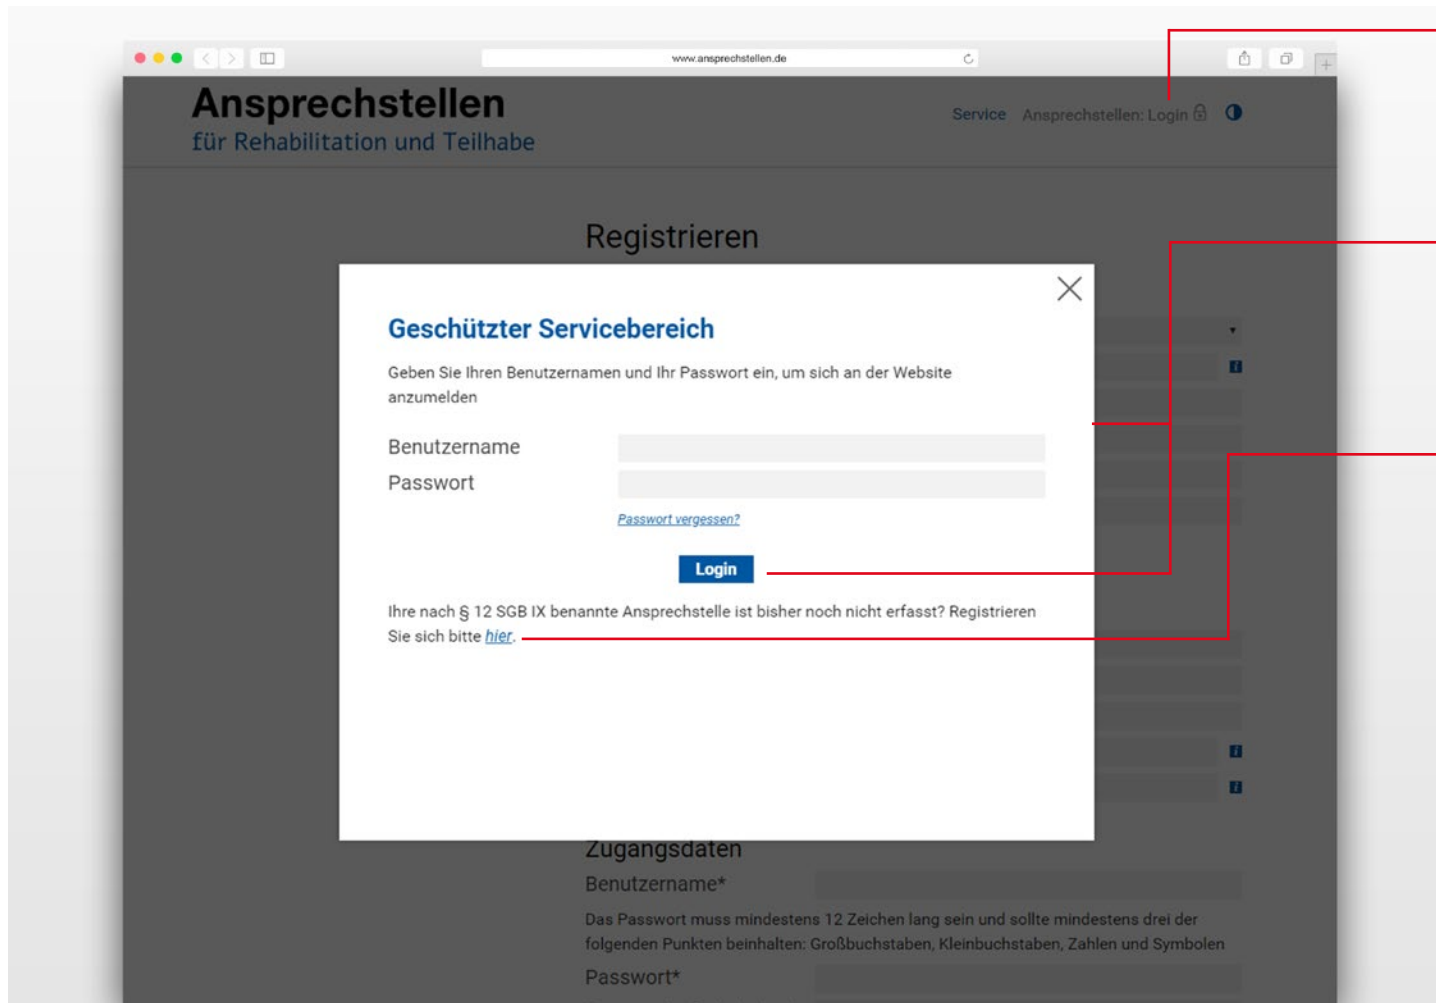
www.ansprechstellen.de

Ansprechstellen
für Rehabilitation und Teilhabe

Service Ansprechstellen: Login

Registrieren

Geschützter Servicebereich

Geben Sie Ihren Benutzernamen und Ihr Passwort ein, um sich an der Website anzumelden

Benutzername
Passwort

Passwort vergessen?

Login

Ihre nach § 12 SGB IX benannte Ansprechstelle ist bisher noch nicht erfasst? Registrieren Sie sich bitte hier.

Zugangsdaten
Benutzername*
Das Passwort muss mindestens 12 Zeichen lang sein und sollte mindestens drei der folgenden Punkten beinhalten: Großbuchstaben, Kleinbuchstaben, Zahlen und Symbolen
Passwort*